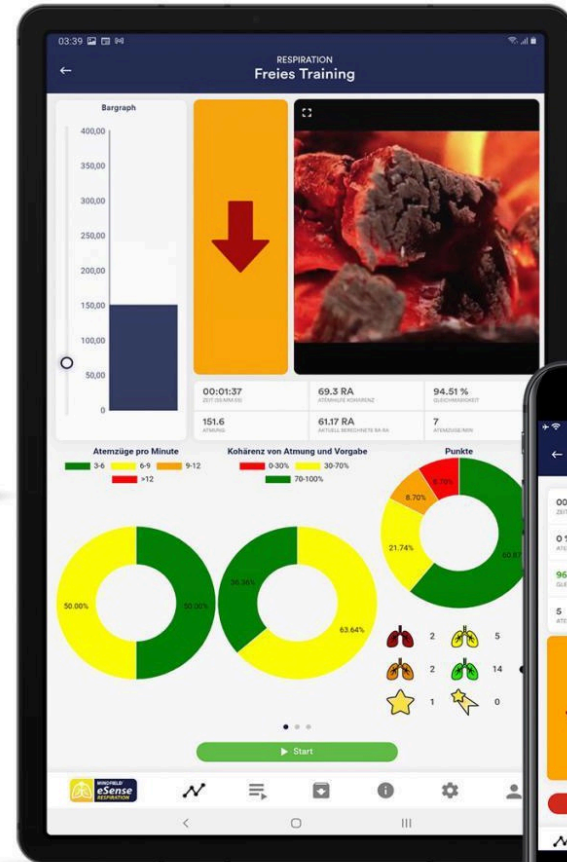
03:39

RESPIRATION
Freies Training

Bargraph
400,00
350,00
300,00
250,00
200,00
150,00
100,00
50,00
0

00:01:37
ZEIT (HH:MM:SS)

69.3 RA
ATEMRATE KOHÄRENZ

94.51 %
GLEICHMÄSSIGKEIT

151.6
ATMUNG

61.17 RA
AKTUELL BERECHNETE RA RA

7
ATEMZÜGE/MIN

Atemzüge pro Minute
3-6
6-9
9-12
>12

Kohärenz von Atmung und Vorgabe
0-30%
30-70%
70-100%

Punkte

50.00%
50.00%
36.36%
63.64%
8.70%
8.70%
21.74%
60.87

2
5
2
14
1
0

▶ Start

WINDFIELD
eSense
RESPIRATION

00
0
96
5